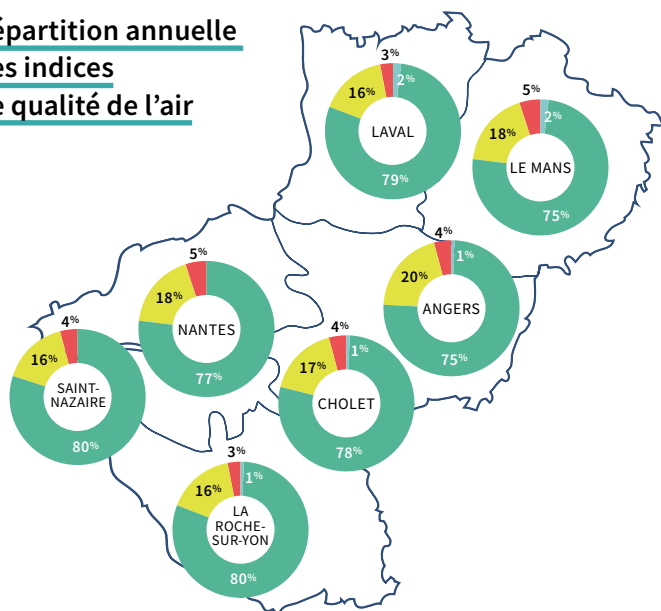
épartition annuelle
es indices
e qualité de l'air

3%
2%
16%
LAVAL
79%

5%
2%
18%
LE MANS
75%

4%
1%
20%
ANGERS
75%

5%
18%
NANTES
77%

4%
16%
SAINT-NAZAIRE
80%

4%
1%
17%
CHOLET
78%

3%
1%
16%
LA ROCHE-SUR-YON
80%